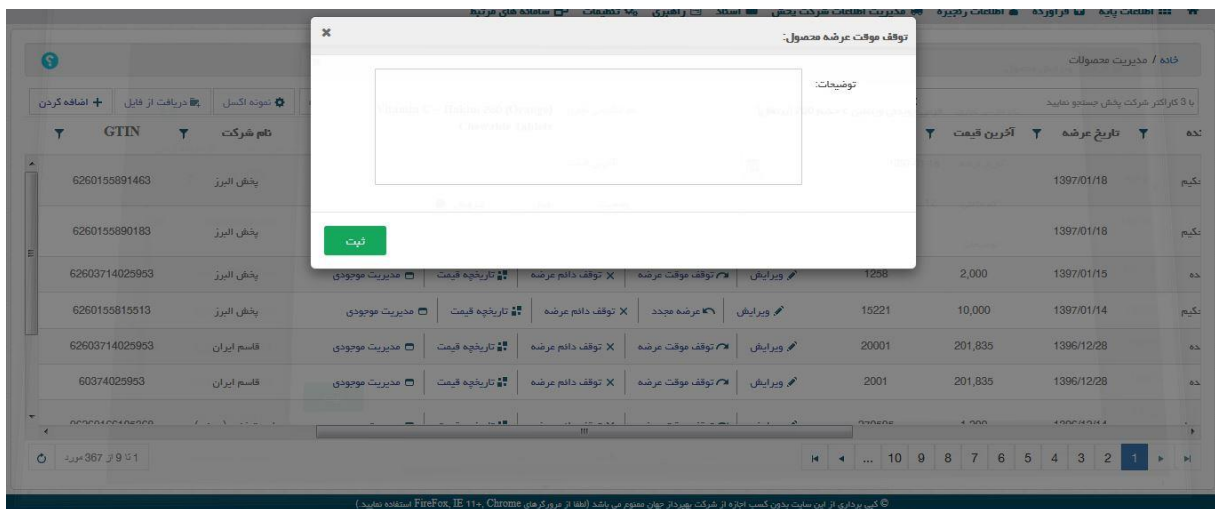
اطلاعات پایه | فراورده | اطلاعات راهبرد | مدیریت اطلاعات شرکت پخش | اسناد | راهبری | تنظیمات | سامانه های مرتبط

خانه / مدیریت محصولات

با 3 کاراکتر شرکت پخش جستجو نمایید

اضافه کردن | دریافت از فایل | نمونه اکسل

توقف موقت عرضه محصول:

توضیحات:

ثبت

| GTIN | نام شرکت | | | | | آخرین قیمت | تاریخ عرضه | |
|---|---|---|---|---|---|---|---|---|
| 6260155891463 | پخش البرز | | | | | | 1397/01/18 | تکیم |
| 6260155890183 | پخش البرز | | | | | | 1397/01/18 | تکیم |
| 62603714025953 | پخش البرز | مدیریت موجودی | تاریخچه قیمت | توقف دائم عرضه | توقف موقت عرضه | ویرایش | 1258 | 2,000 | 1397/01/15 |
| 6260155815513 | پخش البرز | مدیریت موجودی | تاریخچه قیمت | توقف دائم عرضه | عرضه مجدد | ویرایش | 15221 | 10,000 | 1397/01/14 |
| 62603714025953 | قاسم ایران | مدیریت موجودی | تاریخچه قیمت | توقف دائم عرضه | توقف موقت عرضه | ویرایش | 20001 | 201,835 | 1396/12/28 |
| 60374025953 | قاسم ایران | مدیریت موجودی | تاریخچه قیمت | توقف دائم عرضه | توقف موقت عرضه | ویرایش | 2001 | 201,835 | 1396/12/28 |

1 تا 9 از 367 مورد

1 2 3 4 5 6 7 8 9 10 ...

© کپی برداری از این سایت بدون کسب اجازه از شرکت بهپرداز جوان ممنوع می باشد (لطفا از مرورگرهای FireFox, IE 11+, Chrome استفاده نمایید)